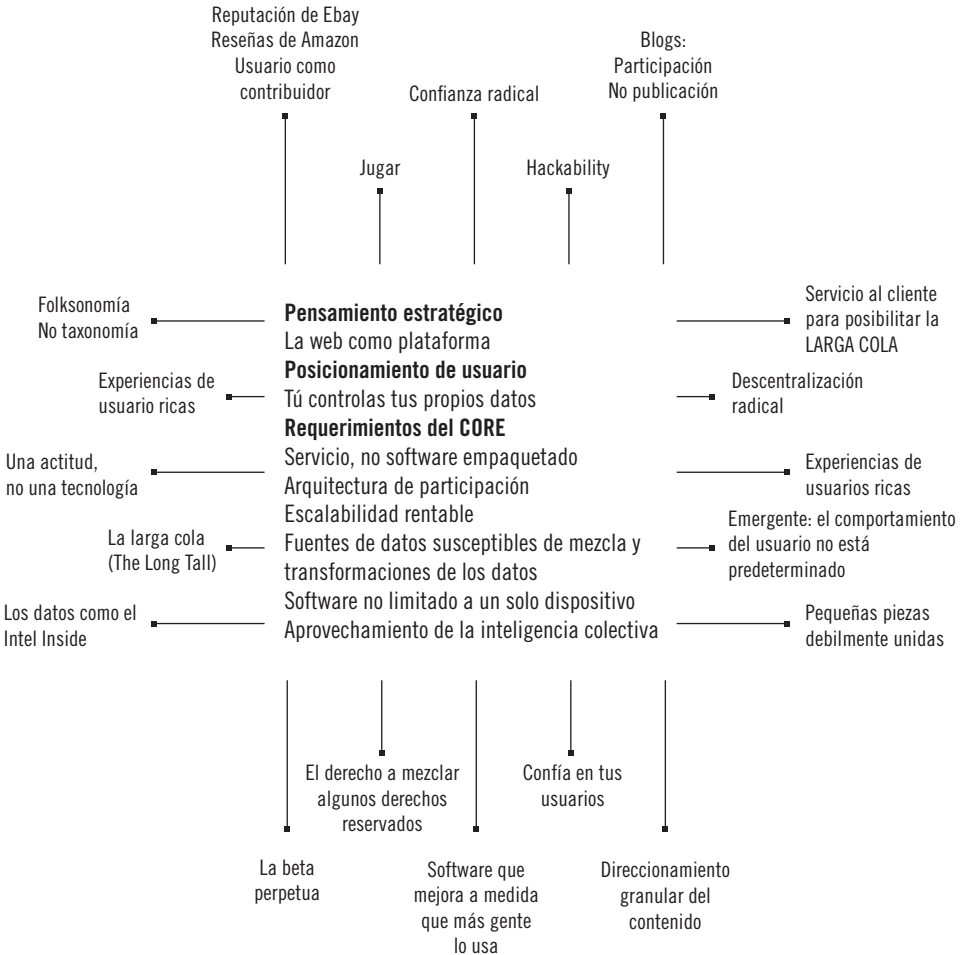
Reputación de Ebay
Reseñas de Amazon
Usuario como contribuidor

Confianza radical

Blogs:
Participación
No publicación

Jugar

Hackability

Folksonomía
No taxonomía

**Pensamiento estratégico**
La web como plataforma
**Posicionamiento de usuario**
Tú controlas tus propios datos
**Requerimientos del CORE**
Servicio, no software empaquetado
Arquitectura de participación
Escalabilidad rentable
Fuentes de datos susceptibles de mezcla y transformaciones de los datos
Software no limitado a un solo dispositivo
Aprovechamiento de la inteligencia colectiva

Servicio al cliente para posibilitar la LARGA COLA

Experiencias de usuario ricas

Descentralización radical

Una actitud, no una tecnología

Experiencias de usuarios ricas

La larga cola (The Long Tall)

Emergente: el comportamiento del usuario no está predeterminado

Los datos como el Intel Inside

Pequeñas piezas debilmente unidas

El derecho a mezclar algunos derechos reservados

Confía en tus usuarios

La beta perpetua

Software que mejora a medida que más gente lo usa

Direccionamiento granular del contenido